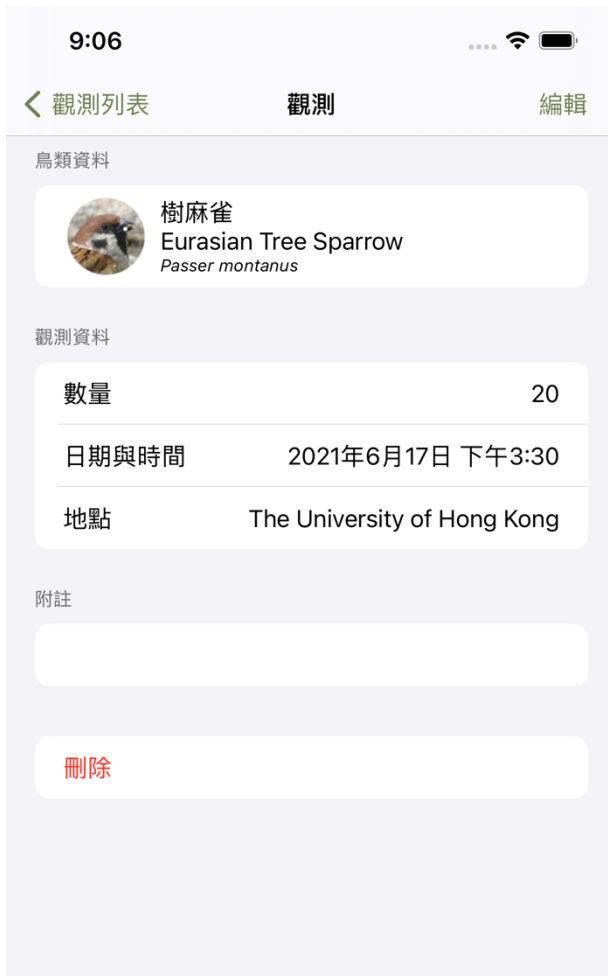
9:06

觀測列表 觀測 編輯

鳥類資料

樹麻雀
Eurasian Tree Sparrow
Passer montanus

觀測資料

| | |
|---|---|
| 數量 | 20 |
| 日期與時間 | 2021年6月17日 下午3:30 |
| 地點 | The University of Hong Kong |

附註

刪除